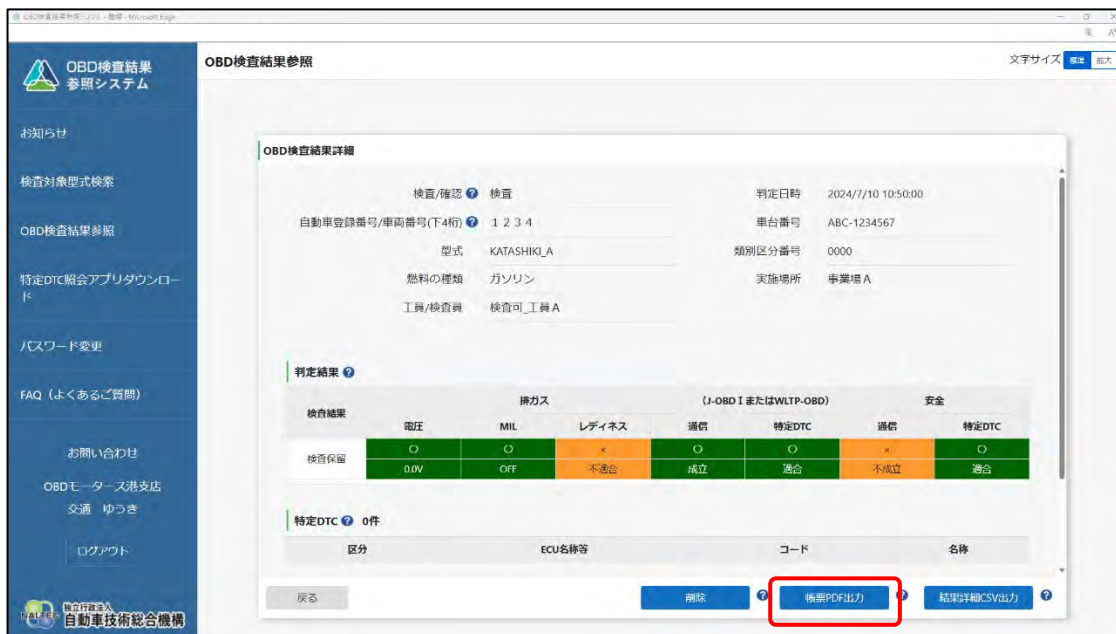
OBD検査結果参照システム - 個人 - Microsoft Edge

OBD検査結果参照システム

お知らせ

検査対象型式検索

OBD検査結果参照

特定DTC照会アプリダウンロード

パスワード変更

FAQ（よくあるご質問）

お問い合わせ

OBDモータース港支店
交通 ゆうき

ログアウト

独立行政法人 自動車技術総合機構

OBD検査結果参照

文字サイズ 標準 拡大

OBD検査結果詳細

検査/確認 ? 検査
判定日時 2024/7/10 10:50:00
自動車登録番号/車両番号(下4桁) ? 1 2 3 4
車台番号 ABC-1234567
型式 KATASHIKI_A
類別区分番号 0000
燃料の種類 ガソリン
実施場所 事業場 A
工員/検査員 検査可_工員 A

判定結果 ?

| 検査結果 | 排ガス | | | (J-OBD I またはWLTP-OBD) | | 安全 | |
|---|---|---|---|---|---|---|---|
| | 電圧 | MIL | レディネス | 通信 | 特定DTC | 通信 | 特定DTC |
| 検査保留 | ○ | ○ | × | ○ | ○ | × | ○ |
| | 0.0V | OFF | 不適合 | 成立 | 適合 | 不成立 | 適合 |

特定DTC ? 0件

| 区分 | ECU名称等 | コード | 名称 |
|---|---|---|---|

戻る
削除 ?
帳票PDF出力 ?
結果詳細CSV出力 ?